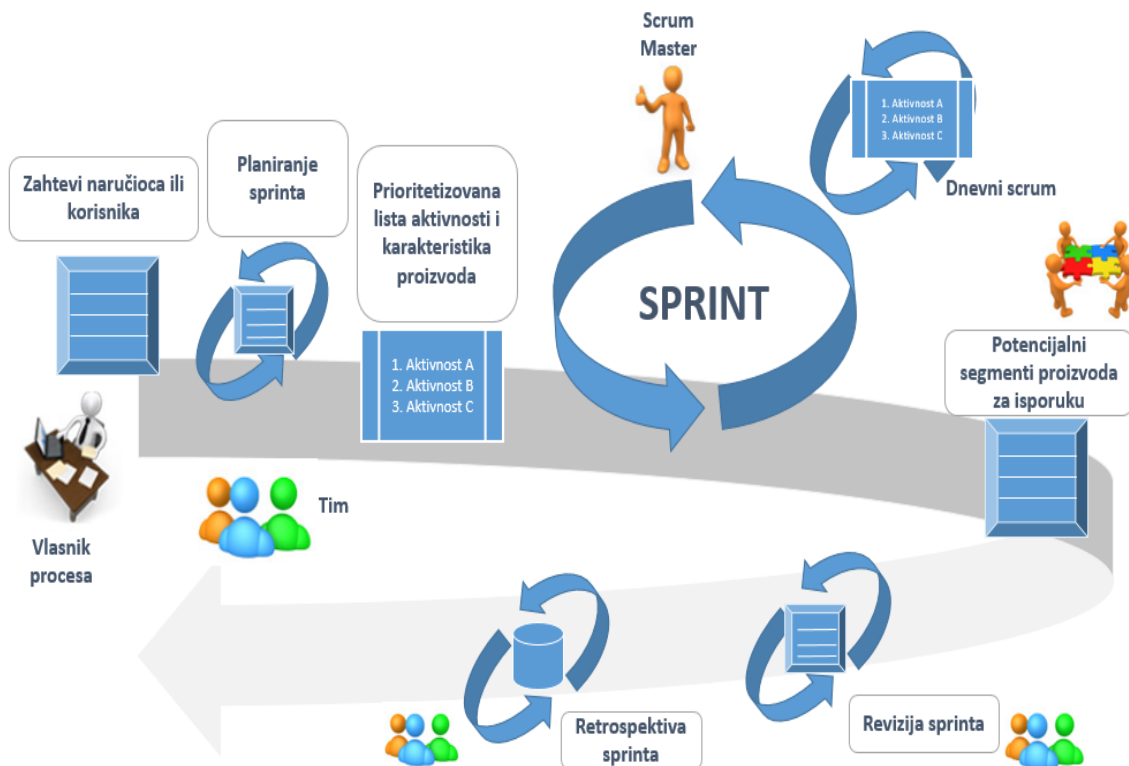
Scrum Master

1. Aktivnost A
2. Aktivnost B
3. Aktivnost C

Dnevni scrum

Zahtevi naručioca ili korisnika

Planiranje sprinta

Prioritetizovana lista aktivnosti i karakteristika proizvoda

1. Aktivnost A
2. Aktivnost B
3. Aktivnost C

SPRINT

Potencijalni segmenti proizvoda za isporuku

Tim

Vlasnik procesa

Retrospektiva sprinta

Revizija sprinta